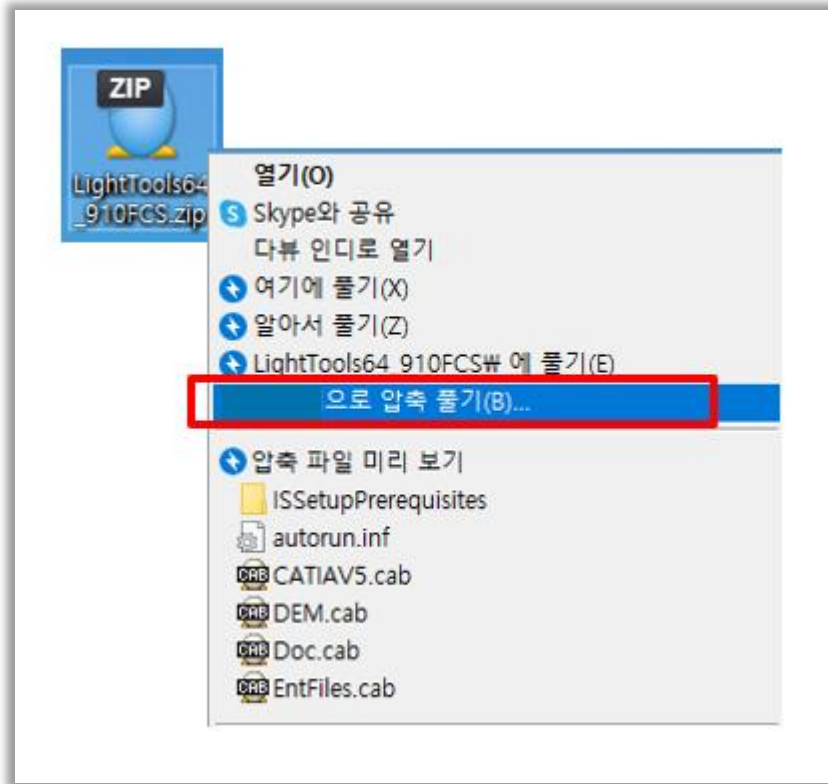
ZIP
LightTools64_910FCS.zip

열기(O)
Skype와 공유
다뷰 인디로 열기
여기에 풀기(X)
알아서 풀기(Z)
LightTools64_910FCS₩ 에 풀기(E)
으로 압축 풀기(B)...
압축 파일 미리 보기
ISSetupPrerequisites
autorun.inf
CATIAV5.cab
DEM.cab
Doc.cab
EntFiles.cab